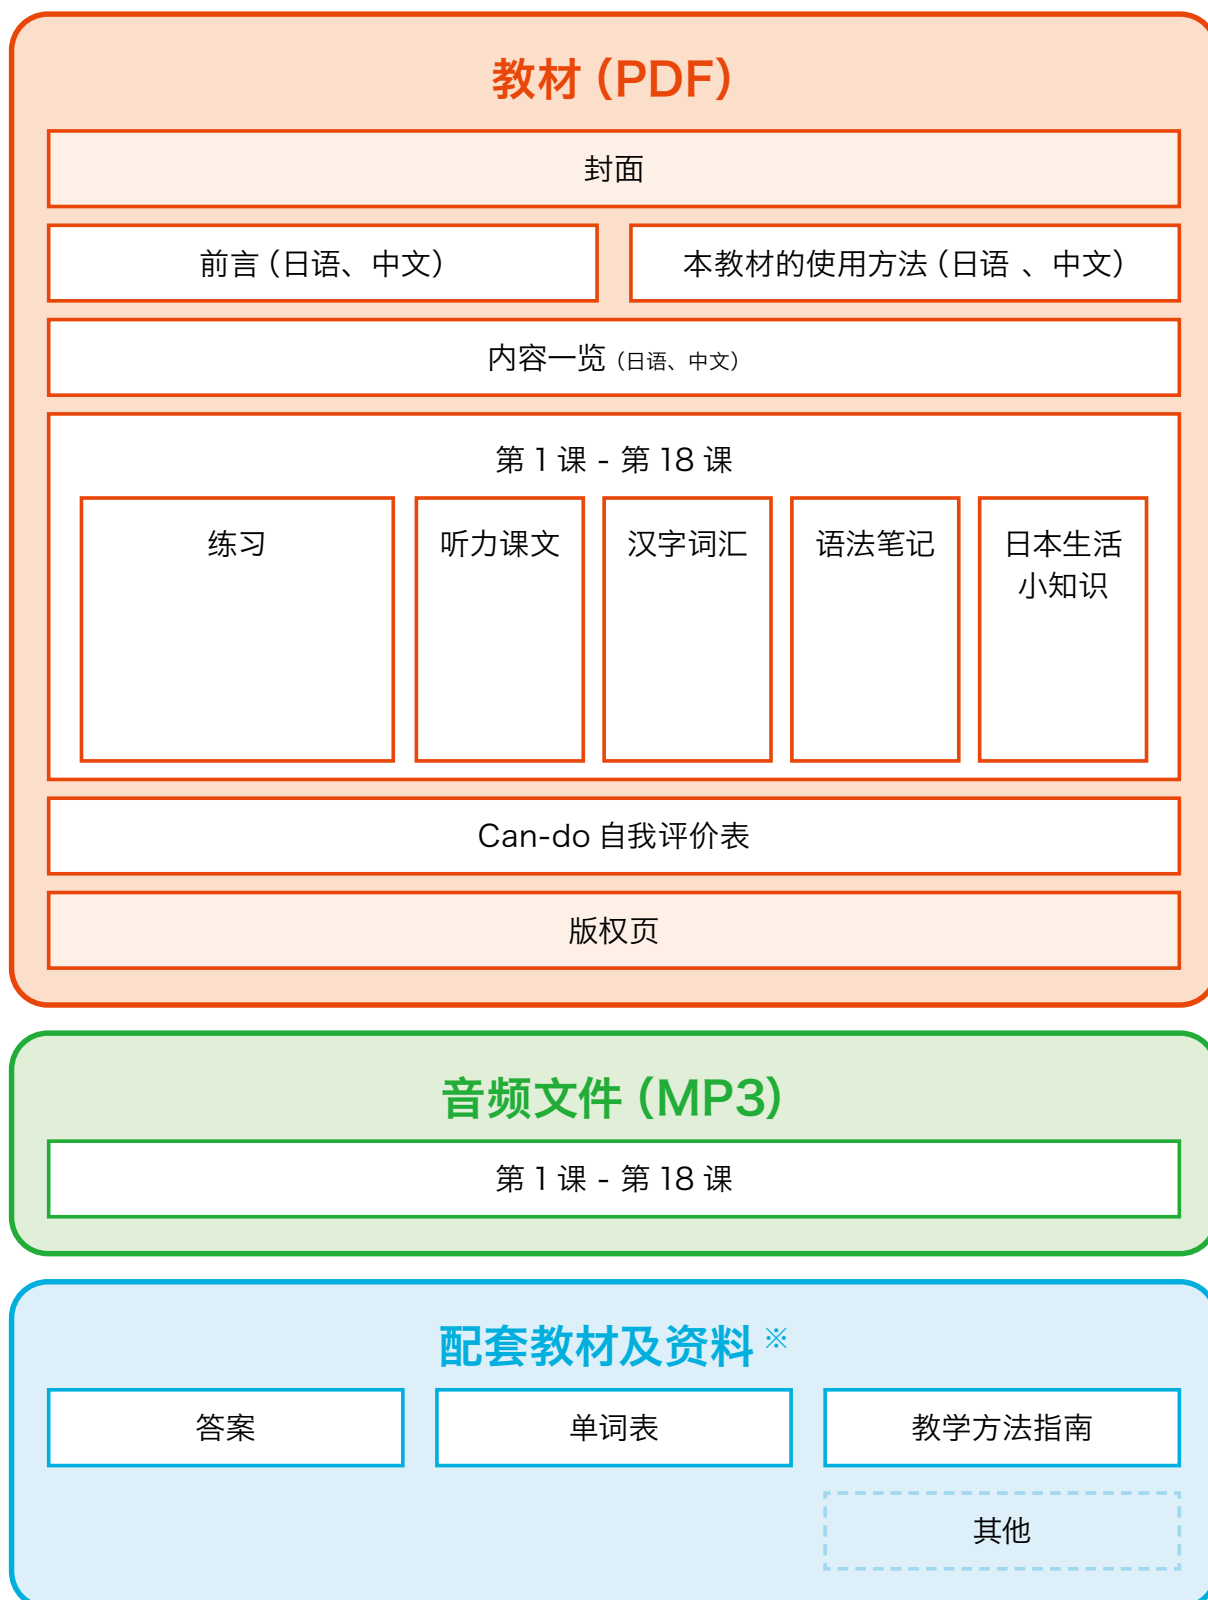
教材（PDF）

封面

前言（日语、中文）

本教材的使用方法（日语 、中文）

内容一览（日语、中文）

第 1 课 - 第 18 课

练习

听力课文

汉字词汇

语法笔记

日本生活小知识

Can-do 自我评价表

版权页

音频文件（MP3）

第 1 课 - 第 18 课

配套教材及资料※

答案

单词表

教学方法指南

其他